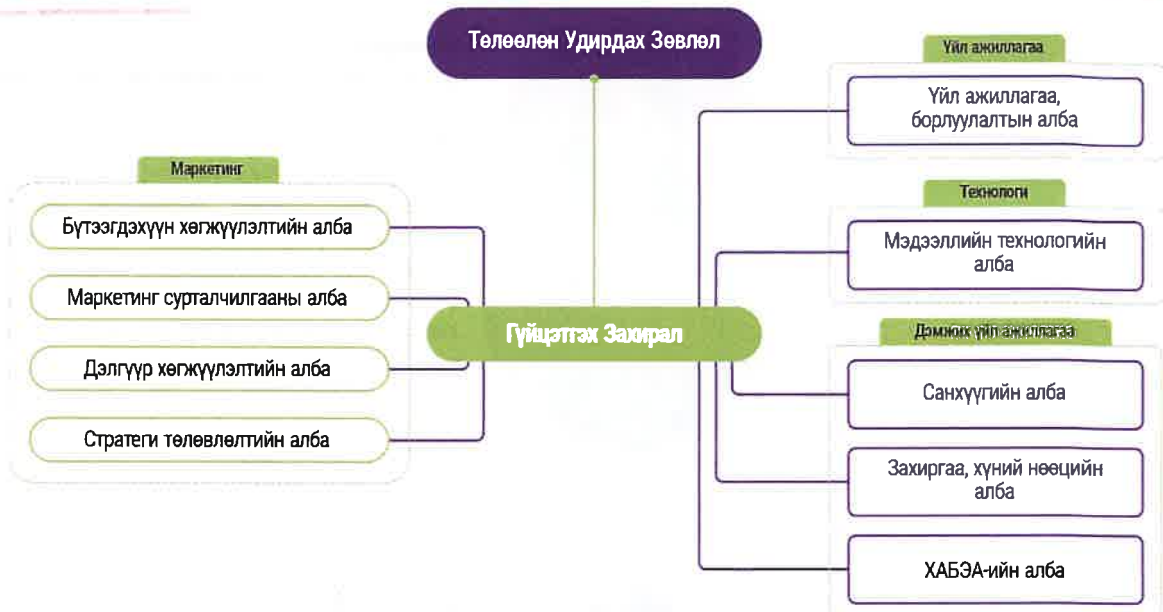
Төлөөлөн Удирдах Зөвлөл

Маркетинг

Бүтээгдэхүүн хөгжүүлэлтийн алба

Маркетинг сурталчилгааны алба

Дэлгүүр хөгжүүлэлтийн алба

Стратеги төлөвлөлтийн алба

Гүйцэтгэх Захирал

Үйл ажиллагаа

Үйл ажиллагаа, борлуулалтын алба

Технологи

Мэдээллийн технологийн алба

Дэмжих үйл ажиллагаа

Санхүүгийн алба

Захиргаа, хүний нөөцийн алба

ХАБЭА-ийн алба